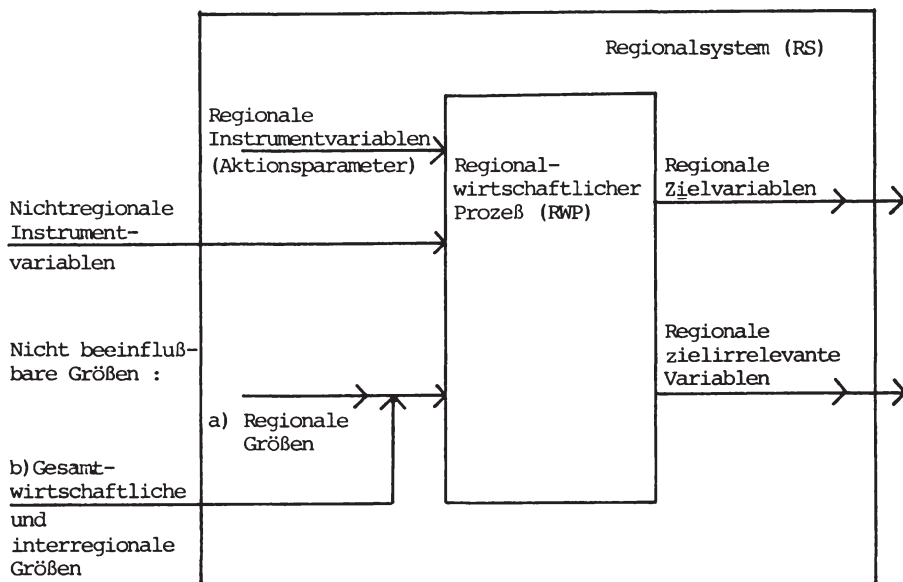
Regionalsystem (RS)

Regionale Instrumentvariablen (Aktionsparameter)

Regionalwirtschaftlicher Prozeß (RWP)

Regionale Zielvariablen

Nichtregionale Instrumentvariablen

Regionale zielirrelevante Variablen

Nicht beeinflußbare Größen :

a) Regionale Größen

b) Gesamtwirtschaftliche und interregionale Größen